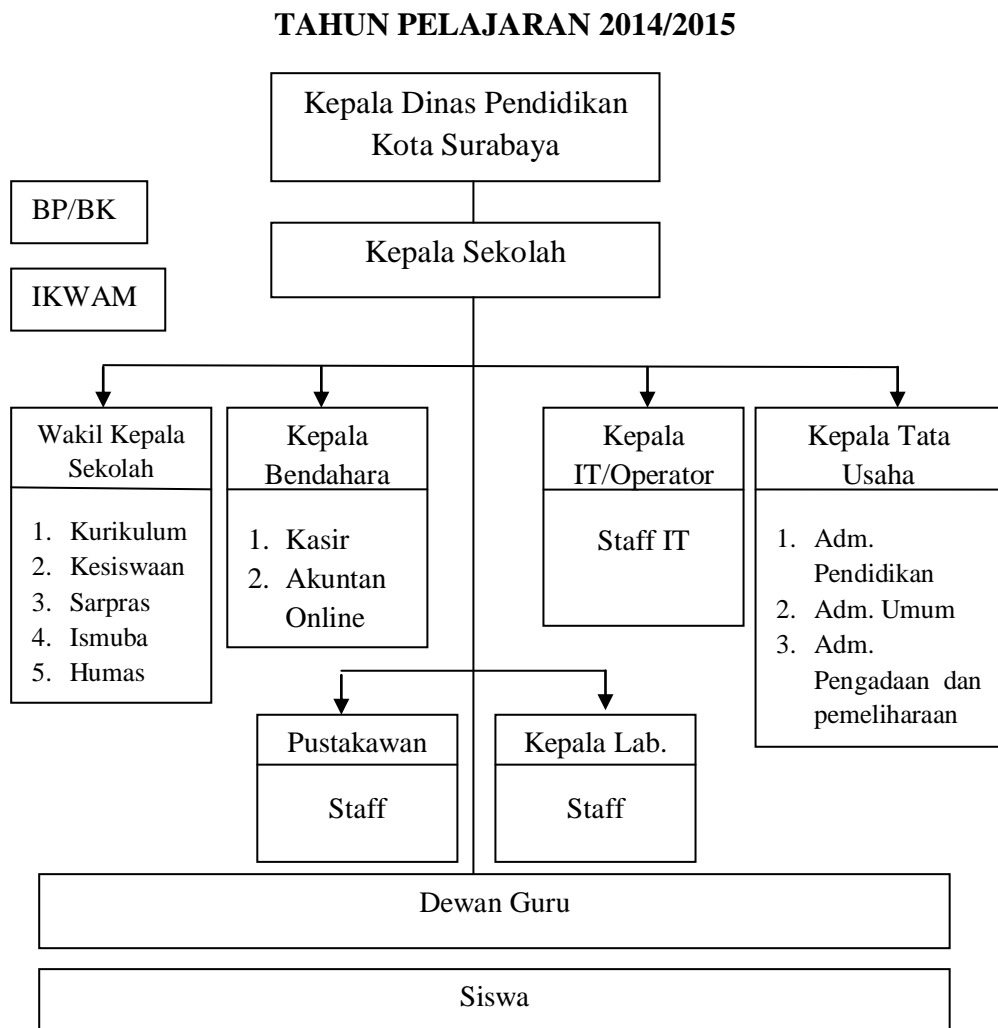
TAHUN PELAJARAN 2014/2015

Kepala Dinas Pendidikan Kota Surabaya

BP/BK

IKWAM

Kepala Sekolah

Wakil Kepala Sekolah

1. Kurikulum
2. Kesiswaan
3. Sarpras
4. Ismuba
5. Humas

Kepala Bendahara

1. Kasir
2. Akuntan Online

Kepala IT/Operator

Staff IT

Kepala Tata Usaha

1. Adm. Pendidikan
2. Adm. Umum
3. Adm. Pengadaan dan pemeliharaan

Pustakawan

Staff

Kepala Lab.

Staff

Dewan Guru

Siswa